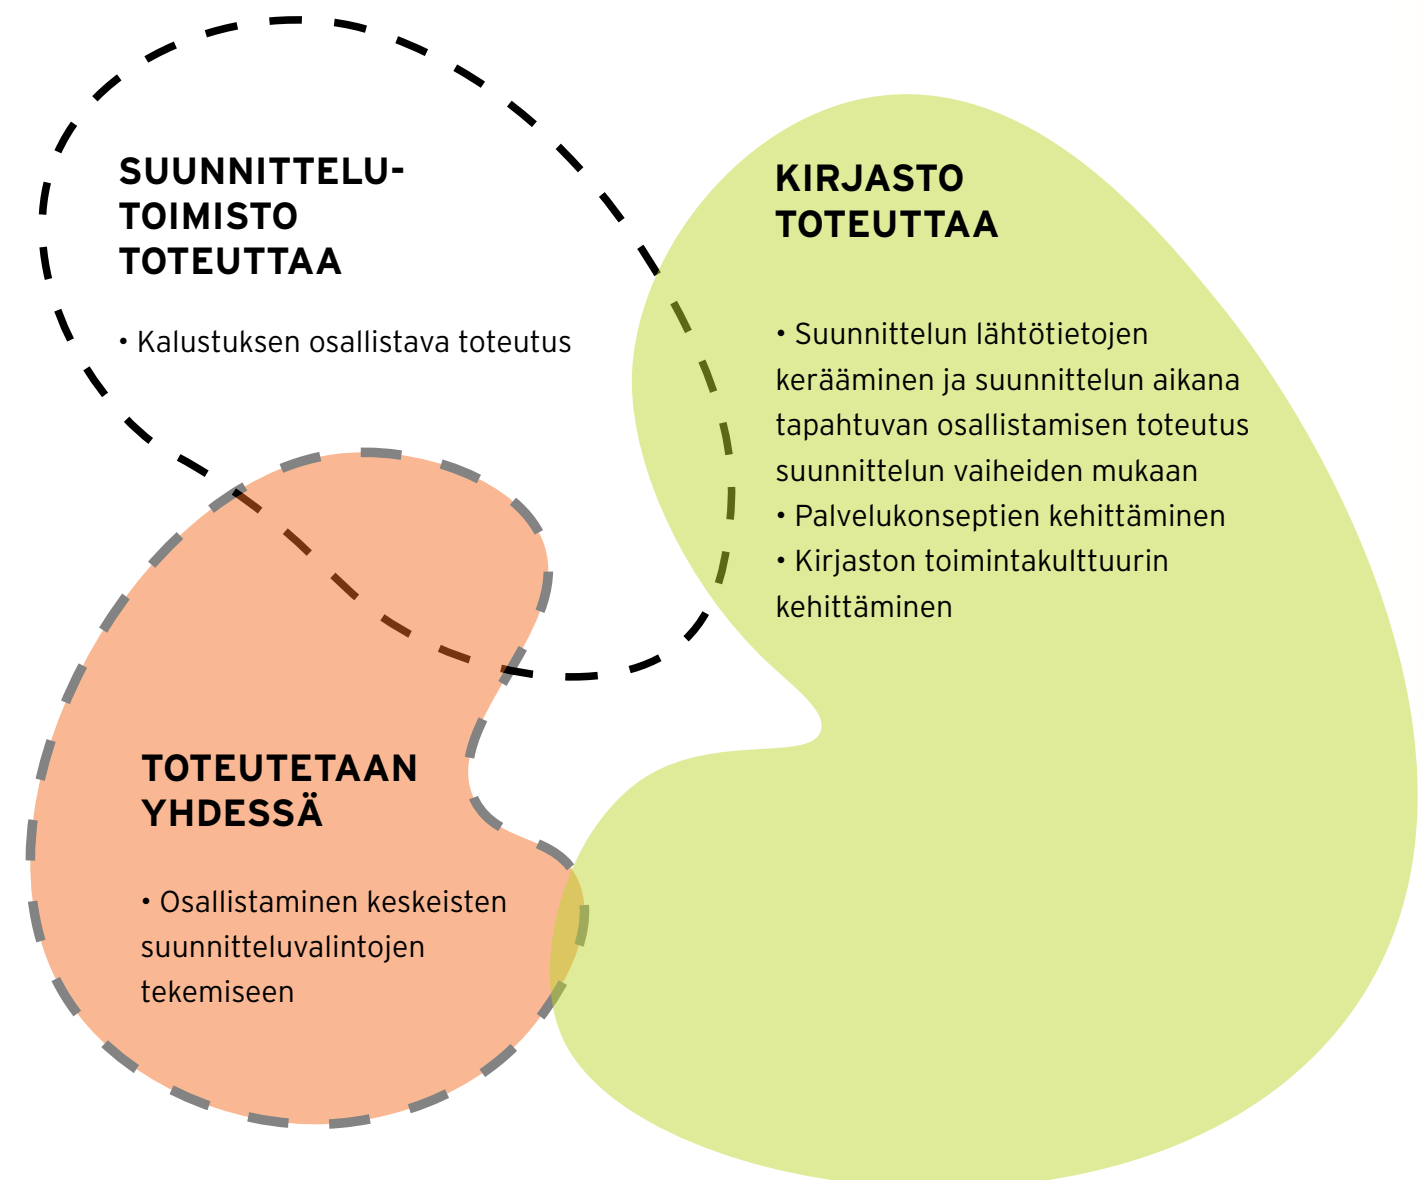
SUUNNITTELU-TOIMISTO TOTEUTTAA

• Kalustuksen osallistava toteutus

KIRJASTO TOTEUTTAA

• Suunnittelun lähtötietojen kerääminen ja suunnittelun aikana tapahtuvan osallistamisen toteutus suunnittelun vaiheiden mukaan
• Palvelukonseptien kehittäminen
• Kirjaston toimintakulttuurin kehittäminen

TOTEUTETAAN YHDESSÄ

• Osallistaminen keskeisten suunnitteluvalintojen tekemiseen